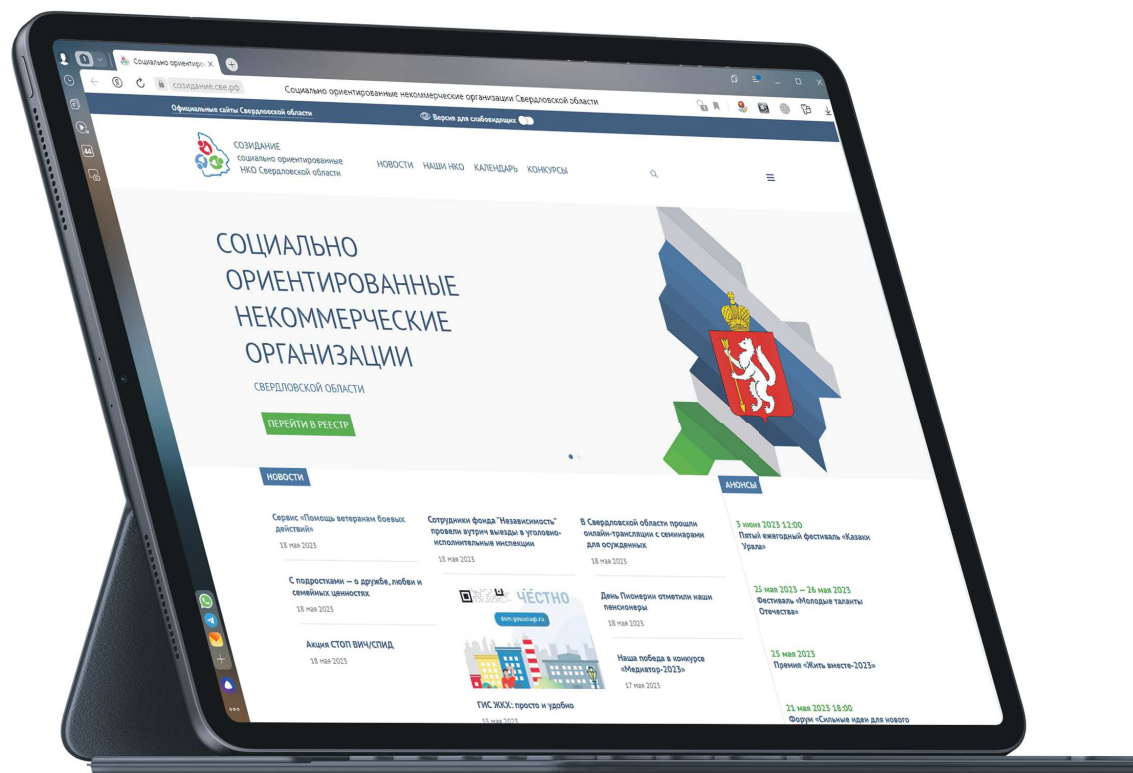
Социально ориентиров ×

созидание.свe.рф

Социально ориентированные некоммерческие организации Свердловской области

Официальные сайты Свердловской области

Версия для слабовидящих

СОЗИДАНИЕ
социально ориентированные
НКО Свердловской области

НОВОСТИ НАШИ НКО КАЛЕНДАРЬ КОНКУРСЫ

СОЦИАЛЬНО ОРИЕНТИРОВАННЫЕ НЕКОММЕРЧЕСКИЕ ОРГАНИЗАЦИИ

СВЕРДЛОВСКОЙ ОБЛАСТИ

ПЕРЕЙТИ В РЕЕСТР

НОВОСТИ

Сервис «Помощь ветеранам боевых действий»
18 мая 2023

Сотрудники фонда "Независимость" провели аутрич выезды в уголовно-исполнительные инспекции
18 мая 2023

В Свердловской области прошли онлайн-трансляции с семинарами для осужденных
18 мая 2023

С подростками — о дружбе, любви и семейных ценностях
18 мая 2023

ЧЕСТНО
dom.gosuslugi.ru

День Пионерии отметили наши пенсионеры
18 мая 2023

Акция СТОП ВИЧ/СПИД
18 мая 2023

Наша победа в конкурсе «Медиатор-2023»
17 мая 2023

ГИС ЖКХ: просто и удобно
15 мая 2023

АНОНСЫ

3 июня 2023 12:00
Пятый ежегодный фестиваль «Казаки Урала»

25 мая 2023 — 26 мая 2023
Фестиваль «Молодые таланты Отечества»

25 мая 2023
Премия «Жить вместе-2023»

21 мая 2023 18:00
Форум «Сильные идеи для нового